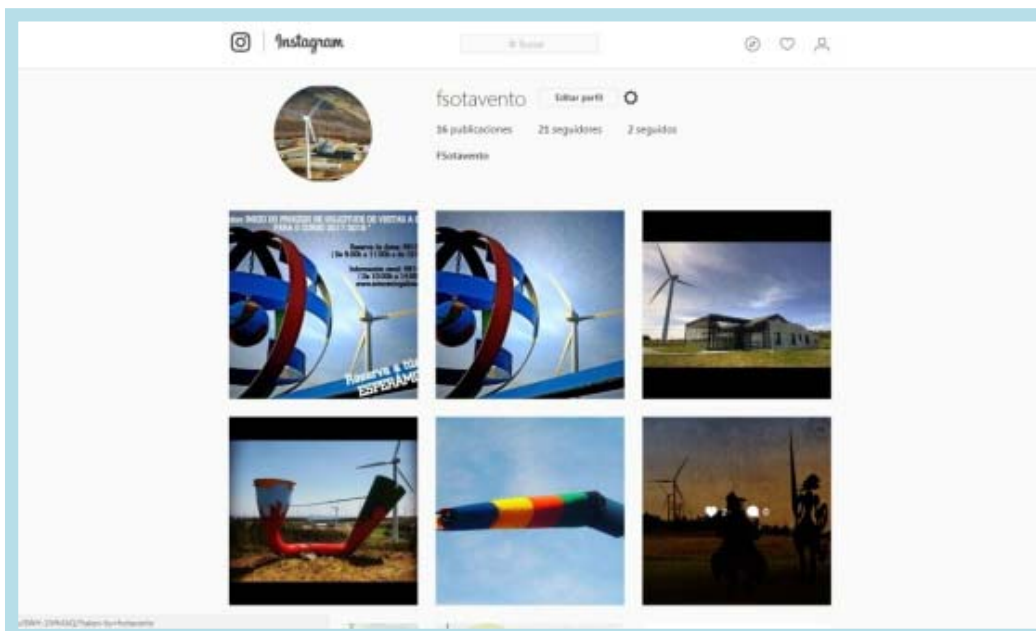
Instagram

Buscar

fsotavento Editar perfil

36 publicaciones 21 seguidores 2 seguidos

FSotavento

INICIO DO PROCESO DE SOLICITUDE DE VISITAS A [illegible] PARA O CURSO 2017/2018

Reserva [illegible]

Reserva a túa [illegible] ESPERÁMO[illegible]

2 0

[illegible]